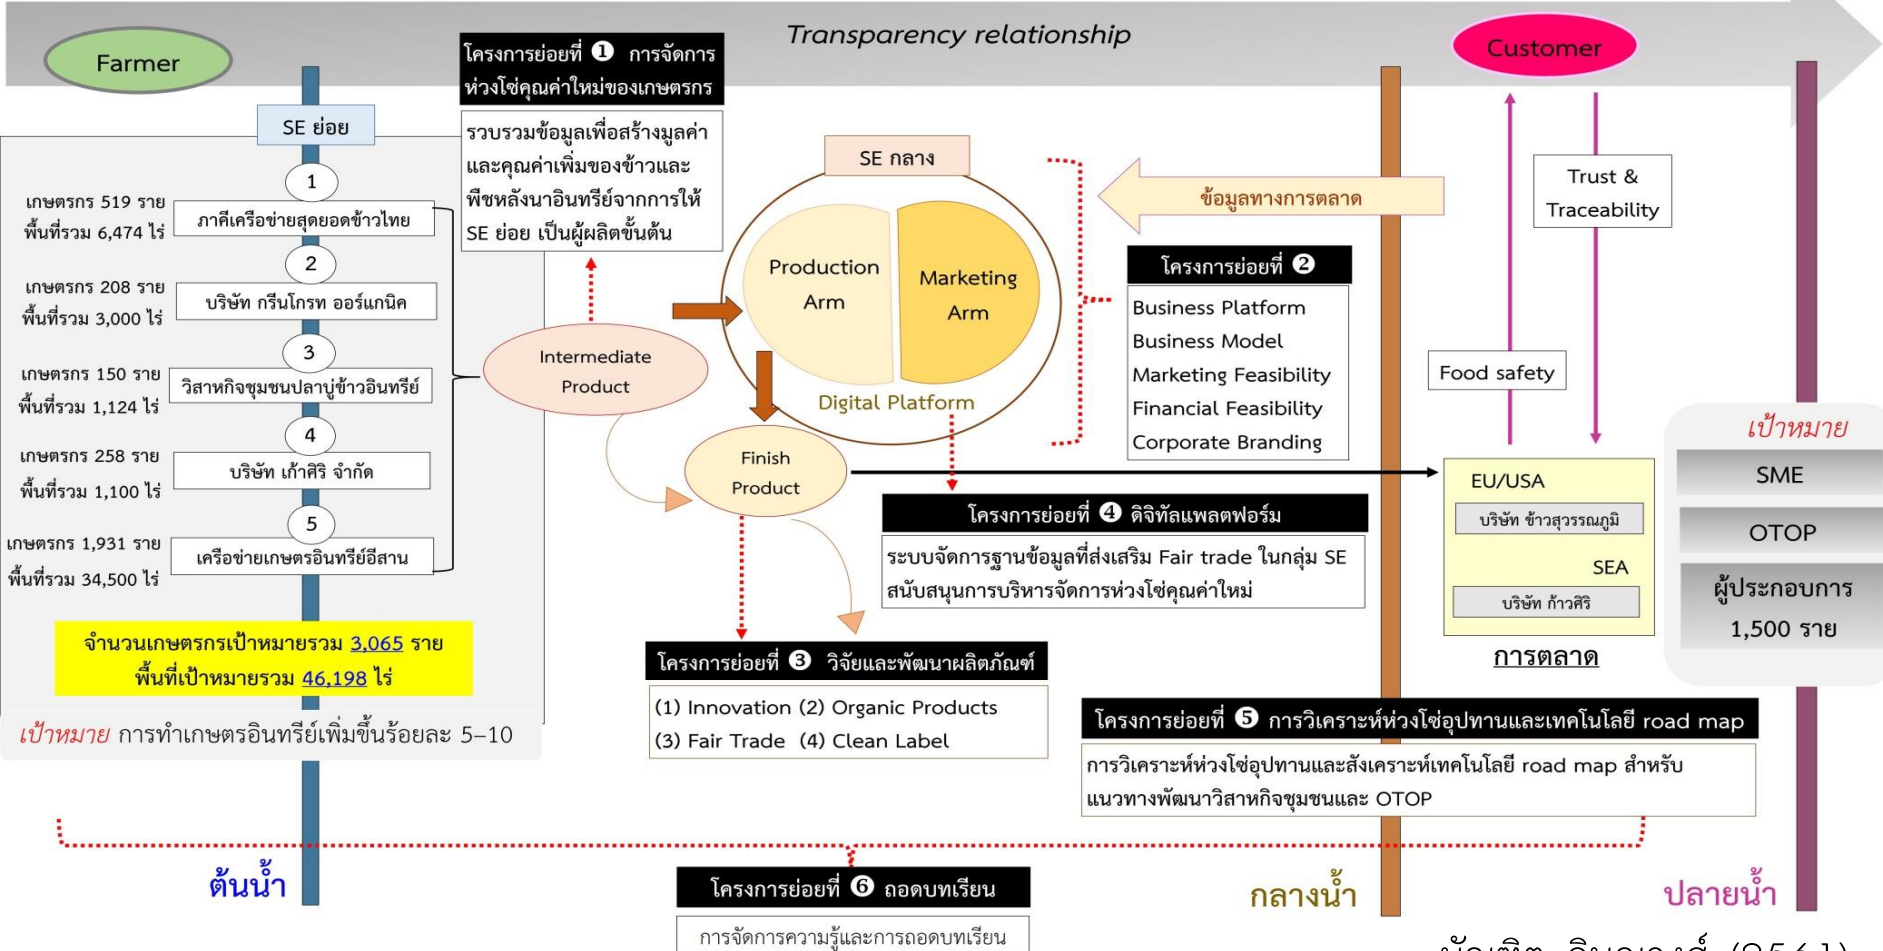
Farmer

Transparency relationship

Customer

SE ย่อย

โครงการย่อยที่ 1 การจัดการห่วงโซ่คุณค่าใหม่ของเกษตรกร

รวบรวมข้อมูลเพื่อสร้างมูลค่าและคุณค่าเพิ่มของข้าวและพืชหลังนาอินทรีย์จากการให้ SE ย่อย เป็นผู้ผลิตขั้นต้น

SE กลาง

ข้อมูลทางการตลาด

Trust & Traceability

1
เกษตรกร 519 ราย พื้นที่รวม 6,474 ไร่
ภาคีเครือข่ายสุดยอดข้าวไทย

2
เกษตรกร 208 ราย พื้นที่รวม 3,000 ไร่
บริษัท กรีนโกรท ออร์แกนิค

3
เกษตรกร 150 ราย พื้นที่รวม 1,124 ไร่
วิสาหกิจชุมชนปลาบู่ข้าวอินทรีย์

4
เกษตรกร 258 ราย พื้นที่รวม 1,100 ไร่
บริษัท เก้าศิริ จำกัด

5
เกษตรกร 1,931 ราย พื้นที่รวม 34,500 ไร่
เครือข่ายเกษตรอินทรีย์อีสาน

Production Arm

Marketing Arm

Digital Platform

Intermediate Product

Finish Product

โครงการย่อยที่ 2
Business Platform
Business Model
Marketing Feasibility
Financial Feasibility
Corporate Branding

Food safety

เป้าหมาย
SME
OTOP
ผู้ประกอบการ 1,500 ราย

EU/USA
บริษัท ข้าวสุวรรณภูมิ
SEA
บริษัท ก้าวศิริ

การตลาด

โครงการย่อยที่ 4 ดิจิทัลแพลตฟอร์ม
ระบบจัดการฐานข้อมูลที่ส่งเสริม Fair trade ในกลุ่ม SE สนับสนุนการบริหารจัดการห่วงโซ่คุณค่าใหม่

จำนวนเกษตรกรเป้าหมายรวม 3,065 ราย
พื้นที่เป้าหมายรวม 46,198 ไร่

เป้าหมาย การทำเกษตรอินทรีย์เพิ่มขึ้นร้อยละ 5–10

โครงการย่อยที่ 3 วิจัยและพัฒนาผลิตภัณฑ์
(1) Innovation (2) Organic Products
(3) Fair Trade (4) Clean Label

โครงการย่อยที่ 5 การวิเคราะห์ห่วงโซ่อุปทานและเทคโนโลยี road map
การวิเคราะห์ห่วงโซ่อุปทานและสังเคราะห์เทคโนโลยี road map สำหรับแนวทางพัฒนาวิสาหกิจชุมชนและ OTOP

ต้นน้ำ

โครงการย่อยที่ 6 ถอดบทเรียน
การจัดการความรู้และการถอดบทเรียน

กลางน้ำ

ปลายน้ำ

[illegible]